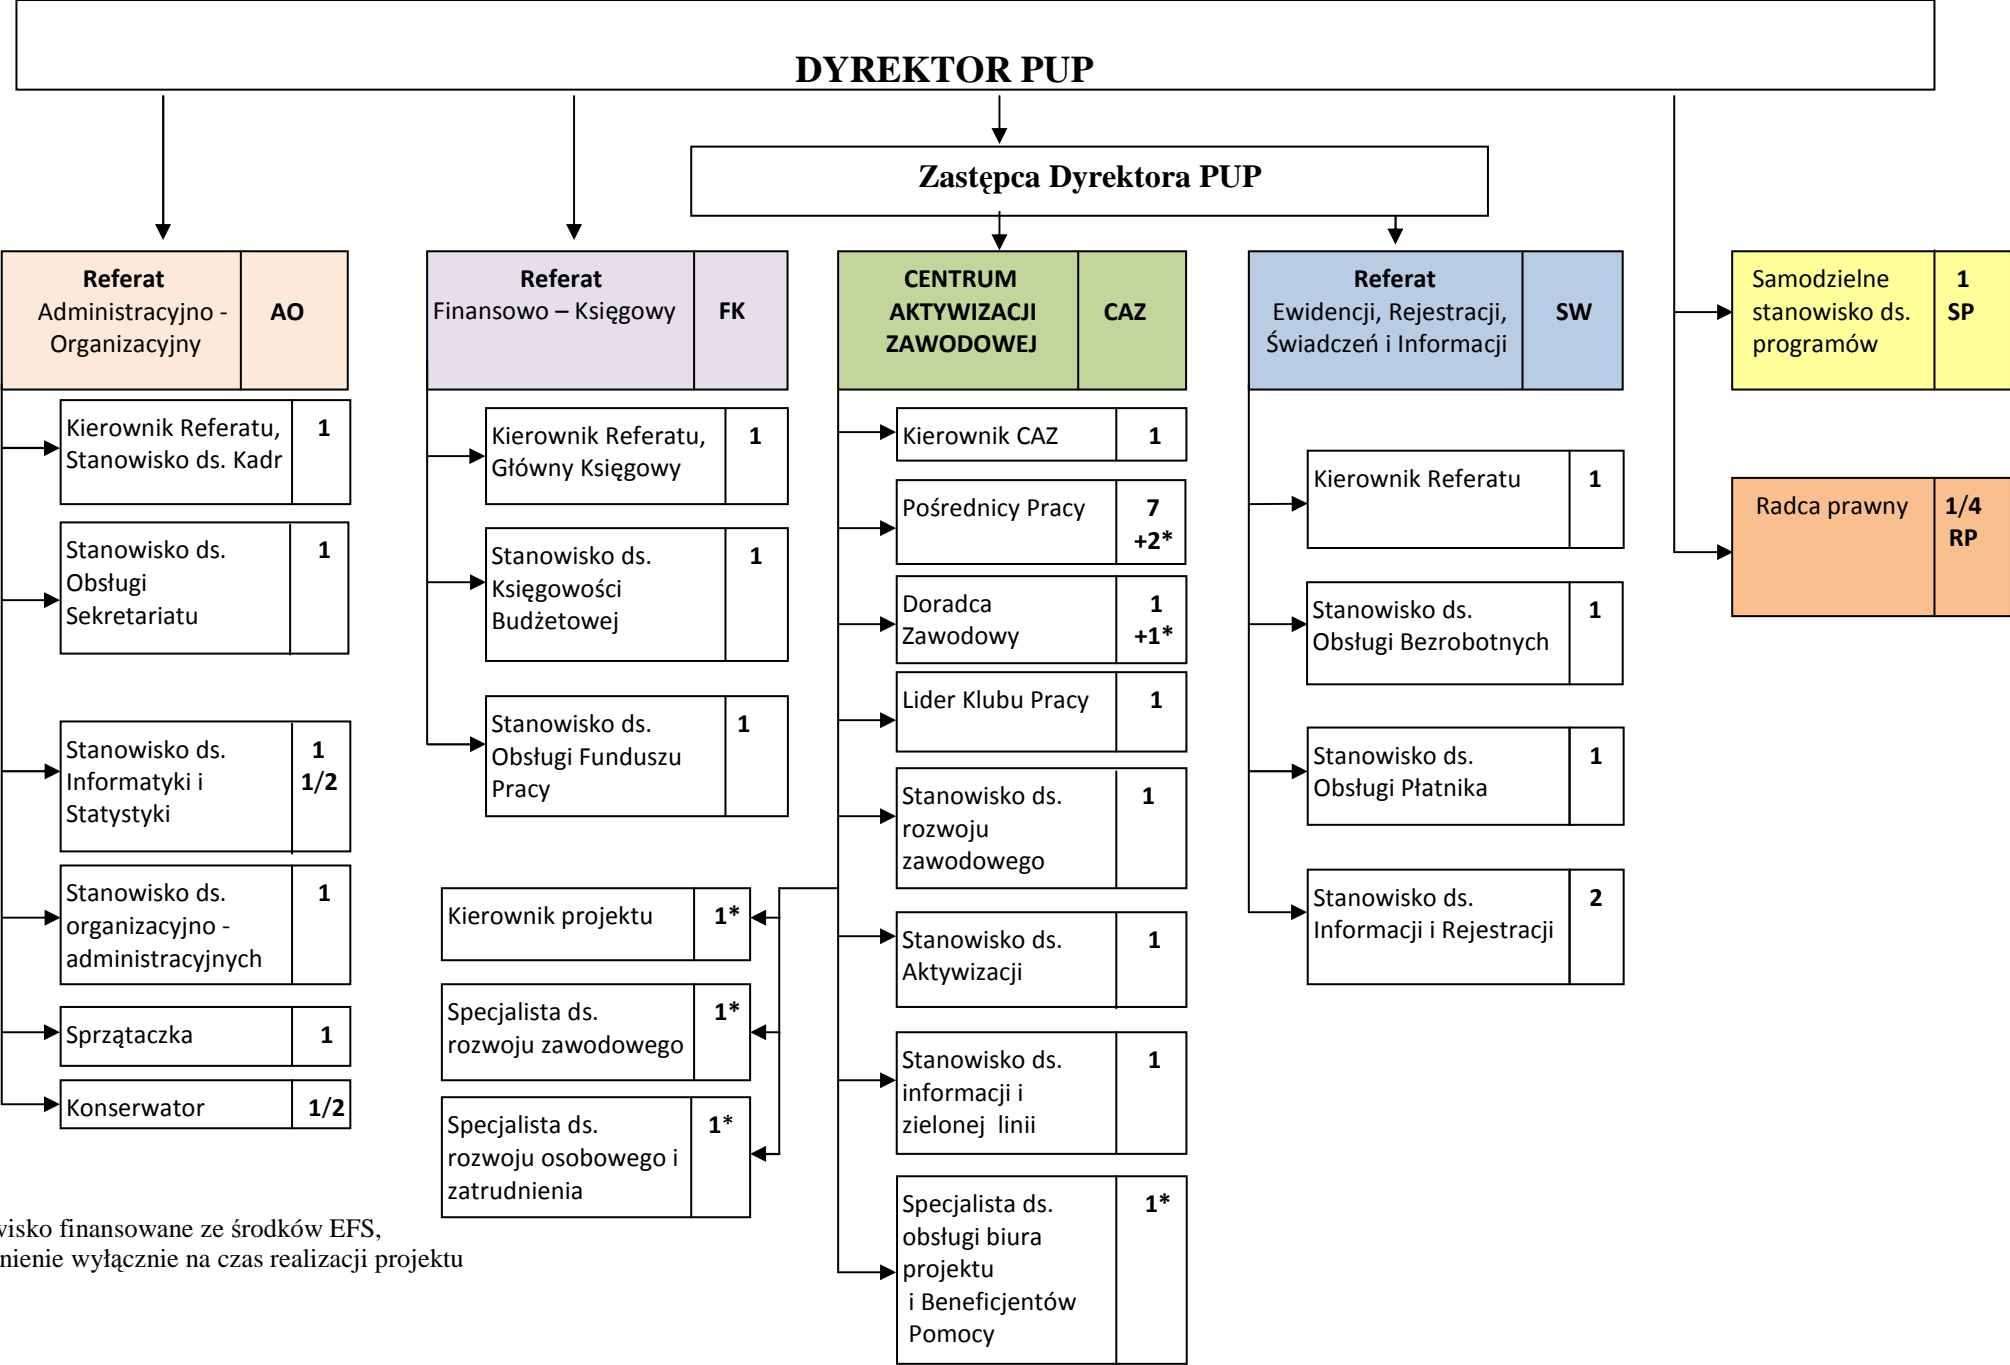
DYREKTOR PUP

Zastępca Dyrektora PUP

| Referat Administracyjno - Organizacyjny | AO |
|---|---|
| Kierownik Referatu, Stanowisko ds. Kadr | 1 |
| Stanowisko ds. Obsługi Sekretariatu | 1 |
| Stanowisko ds. Informatyki i Statystyki | 1 1/2 |
| Stanowisko ds. organizacyjno - administracyjnych | 1 |
| Sprzątaczka | 1 |
| Konserwator | 1/2 |

| Referat Finansowo – Księgowy | FK |
|---|---|
| Kierownik Referatu, Główny Księgowy | 1 |
| Stanowisko ds. Księgowości Budżetowej | 1 |
| Stanowisko ds. Obsługi Funduszu Pracy | 1 |

| Kierownik projektu | 1* |
|---|---|
| Specjalista ds. rozwoju zawodowego | 1* |
| Specjalista ds. rozwoju osobowego i zatrudnienia | 1* |

| CENTRUM AKTYWIZACJI ZAWODOWEJ | CAZ |
|---|---|
| Kierownik CAZ | 1 |
| Pośrednicy Pracy | 7 +2* |
| Doradca Zawodowy | 1 +1* |
| Lider Klubu Pracy | 1 |
| Stanowisko ds. rozwoju zawodowego | 1 |
| Stanowisko ds. Aktywizacji | 1 |
| Stanowisko ds. informacji i zielonej linii | 1 |
| Specjalista ds. obsługi biura projektu i Beneficjentów Pomocy | 1* |

| Referat Ewidencji, Rejestracji, Świadczeń i Informacji | SW |
|---|---|
| Kierownik Referatu | 1 |
| Stanowisko ds. Obsługi Bezrobotnych | 1 |
| Stanowisko ds. Obsługi Płatnika | 1 |
| Stanowisko ds. Informacji i Rejestracji | 2 |

| Samodzielne stanowisko ds. programów | 1 SP |
|---|---|
| Radca prawny | 1/4 RP |

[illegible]wisko finansowane ze środków EFS,
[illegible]nienie wyłącznie na czas realizacji projektu